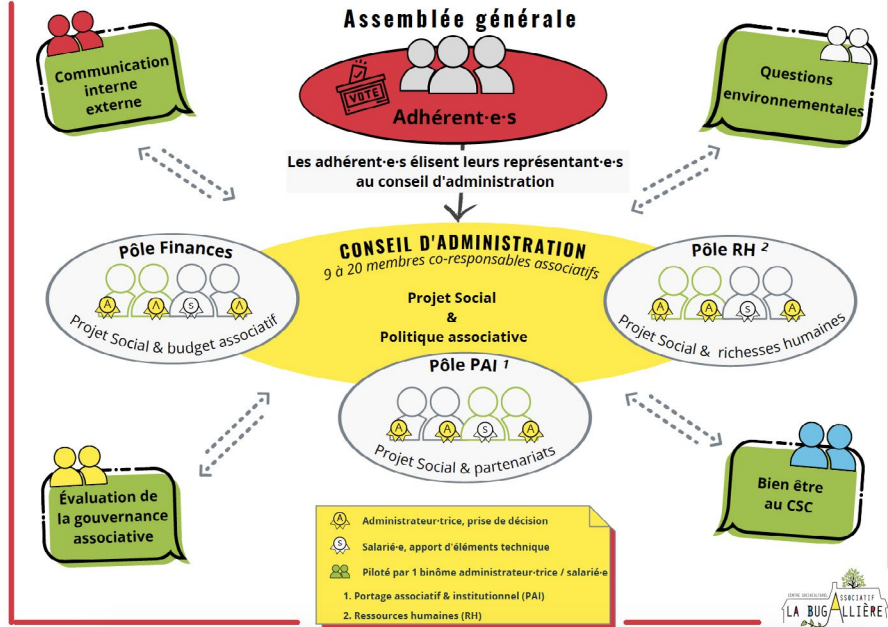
Assemblée générale

Communication interne externe

VOTE

Adhérent·e·s

Questions environnementales

Les adhérent·e·s élisent leurs représentant·e·s au conseil d'administration

CONSEIL D'ADMINISTRATION
9 à 20 membres co-responsables associatifs

Pôle Finances

Projet Social & budget associatif

Projet Social
&
Politique associative

Pôle RH $^2$

Projet Social & richesses humaines

Pôle PAI $^1$

Projet Social & partenariats

Évaluation de la gouvernance associative

Bien être au CSC

Administrateur·trice, prise de décision
Salarié·e, apport d'éléments technique
Piloté par 1 binôme administrateur·trice / salarié·e
1. Portage associatif & institutionnel (PAI)
2. Ressources humaines (RH)

CENTRE SOCIOCULTUREL ASSOCIATIF
LA BUGALLIÈRE